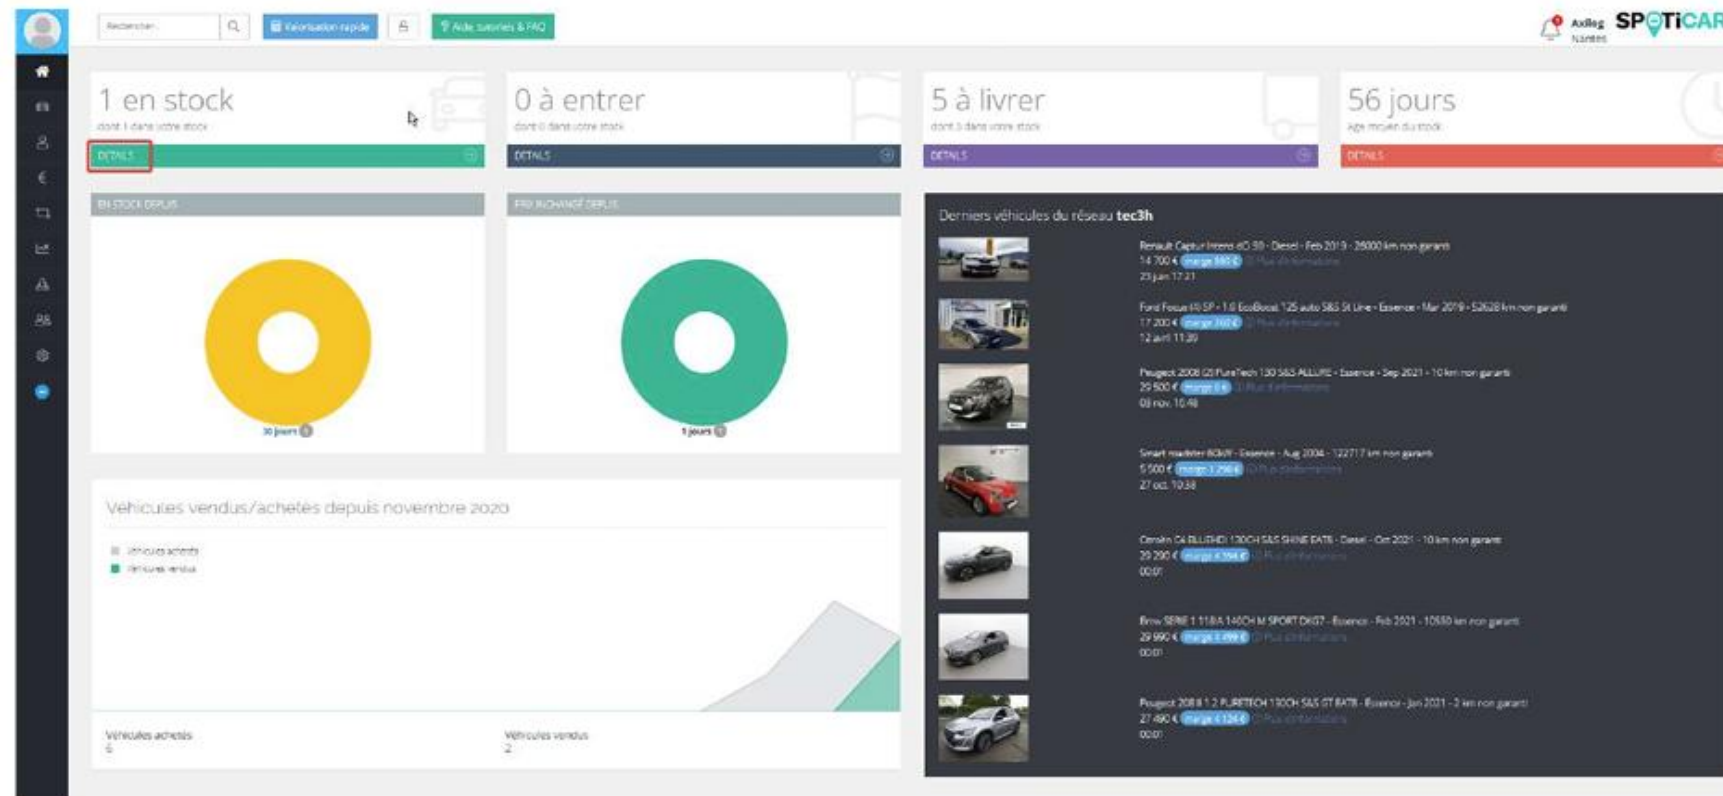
Rechercher

Valorisation rapide

Aide tutoriels & FAQ

Axlleg Nantes

SPOTICAR

1 en stock
dont 1 dans votre stock
DETAILS

0 à entrer
dont 0 dans votre stock
DETAILS

5 à livrer
dont 3 dans votre stock
DETAILS

56 jours
Age moyen du stock
DETAILS

EN STOCK DEPUIS
30 jours

PRIX INCHANGÉ DEPUIS
1 jours

Derniers véhicules du réseau tec3h

Renault Captur Intens dCi 90 - Diesel - Feb 2019 - 28000 km non garanti
14 700 € marge 580 € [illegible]
23 juin 17:21

Ford Focus IV SP - 1.0 EcoBoost 125 auto S&S St Line - Essence - Mar 2019 - 52628 km non garanti
17 200 € marge 702 € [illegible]
12 avril 11:20

Peugeot 2008 (2) PureTech 130 S&S ALLURE - Essence - Sep 2021 - 10 km non garanti
29 500 € marge 0 € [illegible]
03 nov. 10:48

Smart roadster 60kW - Essence - Aug 2004 - 122717 km non garanti
5 500 € marge 1 290 € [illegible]
27 oct. 10:38

Citroën C4 BLUEHDI 130CH S&S SHINE EAT8 - Diesel - Oct 2021 - 10 km non garanti
29 290 € marge 4 394 € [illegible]
00:01

Bmw SERIE 1 118IA 140CH M SPORT DKG7 - Essence - Feb 2021 - 10550 km non garanti
29 990 € marge 3 499 € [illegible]
00:01

Peugeot 208 II 1.2 PURETECH 130CH S&S GT EAT8 - Essence - Jan 2021 - 3 km non garanti
27 490 € marge 4 124 € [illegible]
00:01

Véhicules vendus/achetés depuis novembre 2020
Véhicules achetés
Véhicules vendus

Véhicules achetés
6

Véhicules vendus
2